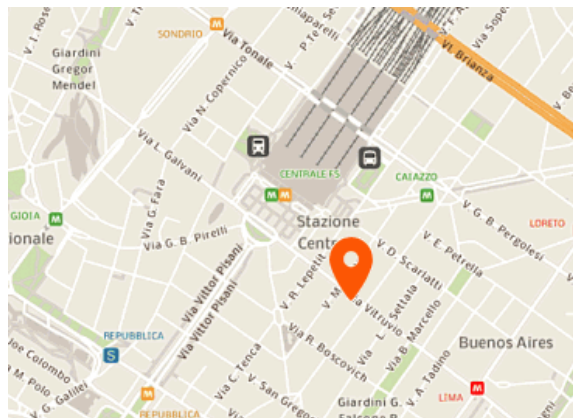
V. I. Rosa
Giardini Gregor Mendel
SONDRIO
Via Tonale
V. P.te Se
chiaparelli
Vi. Brianza
Via Sopr
Via N. Copernico
Via L. Galvani
CENTRALE FS
M M
CAIAZZO
M
GIOIA M
ionale
Via G. Fara
Via G. B. Pirelli
Stazione Centr
V. G. B. Pergolesi
LORETO
V. E. Petrella
V. D. Scarlatti
V. R. Lepetit
V. M
Via Vittor Pisani
Via Vittor Pisani
a Vitruvio
V. L. Settala
Via B. Marcello
Buenos Aires
REPUBBLICA
S
Via R. Boscovich
Via C. Tenca
Via San Gregorio
Giardini G. V. A. Tadino
LIMA M
Falcone B
ne Colombo
V. M. Polo
V. G. Galilei
M
REPUBBLICA